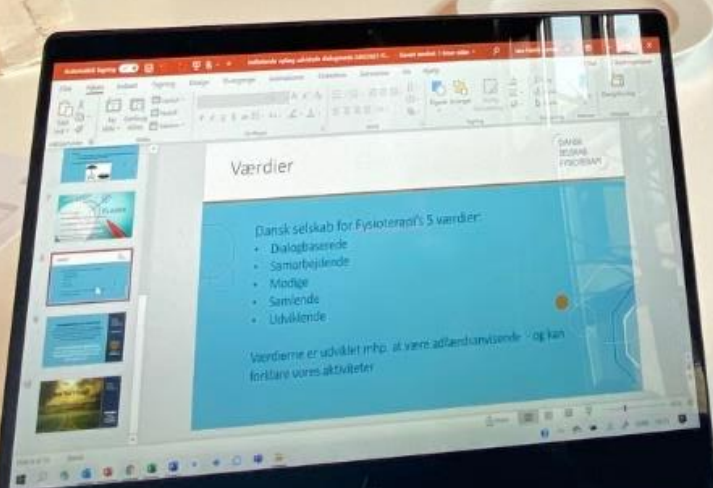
Værdier

DANSK SELSKAB FYSIOTERAPI

Dansk selskab for Fysioterapi's 5 værdier:
- Dialogbaserede
- Samarbejdende
- Modige
- Samlende
- Udviklende

Værdierne er udviklet mhp. at være adfærdsanvisende - og kan forklare vores aktiviteter

Filer Hjem Indsæt Tegning Design Overgange Animationer Diasshow Gennemse Vis Hjælp

Automatisk lagring

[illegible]